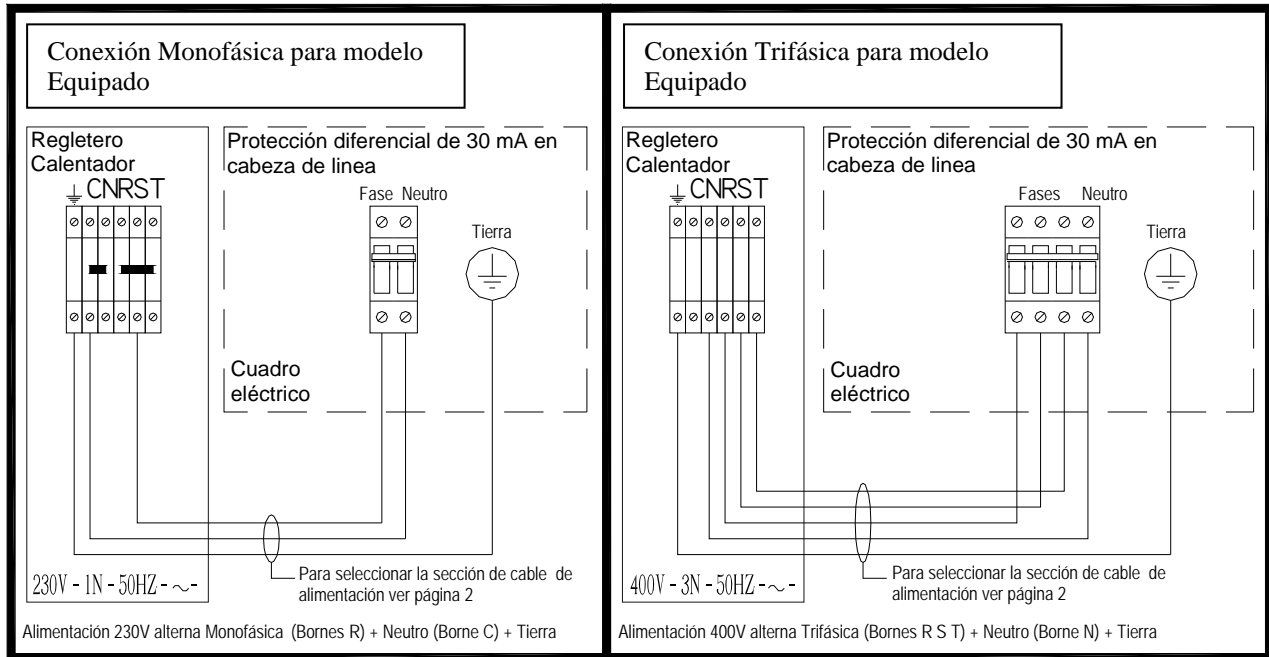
Conexión Monofásica para modelo Equipado

Regletero Calentador

CNRST

Protección diferencial de 30 mA en cabeza de linea

Fase Neutro

Tierra

Cuadro eléctrico

230V - 1N - 50HZ - $\sim$ -

Para seleccionar la sección de cable de alimentación ver página 2

Alimentación 230V alterna Monofásica (Bornes R) + Neutro (Borne C) + Tierra

Conexión Trifásica para modelo Equipado

Regletero Calentador

CNRST

Protección diferencial de 30 mA en cabeza de linea

Fases Neutro

Tierra

Cuadro eléctrico

400V - 3N - 50HZ - $\sim$ -

Para seleccionar la sección de cable de alimentación ver página 2

Alimentación 400V alterna Trifásica (Bornes R S T) + Neutro (Borne N) + Tierra